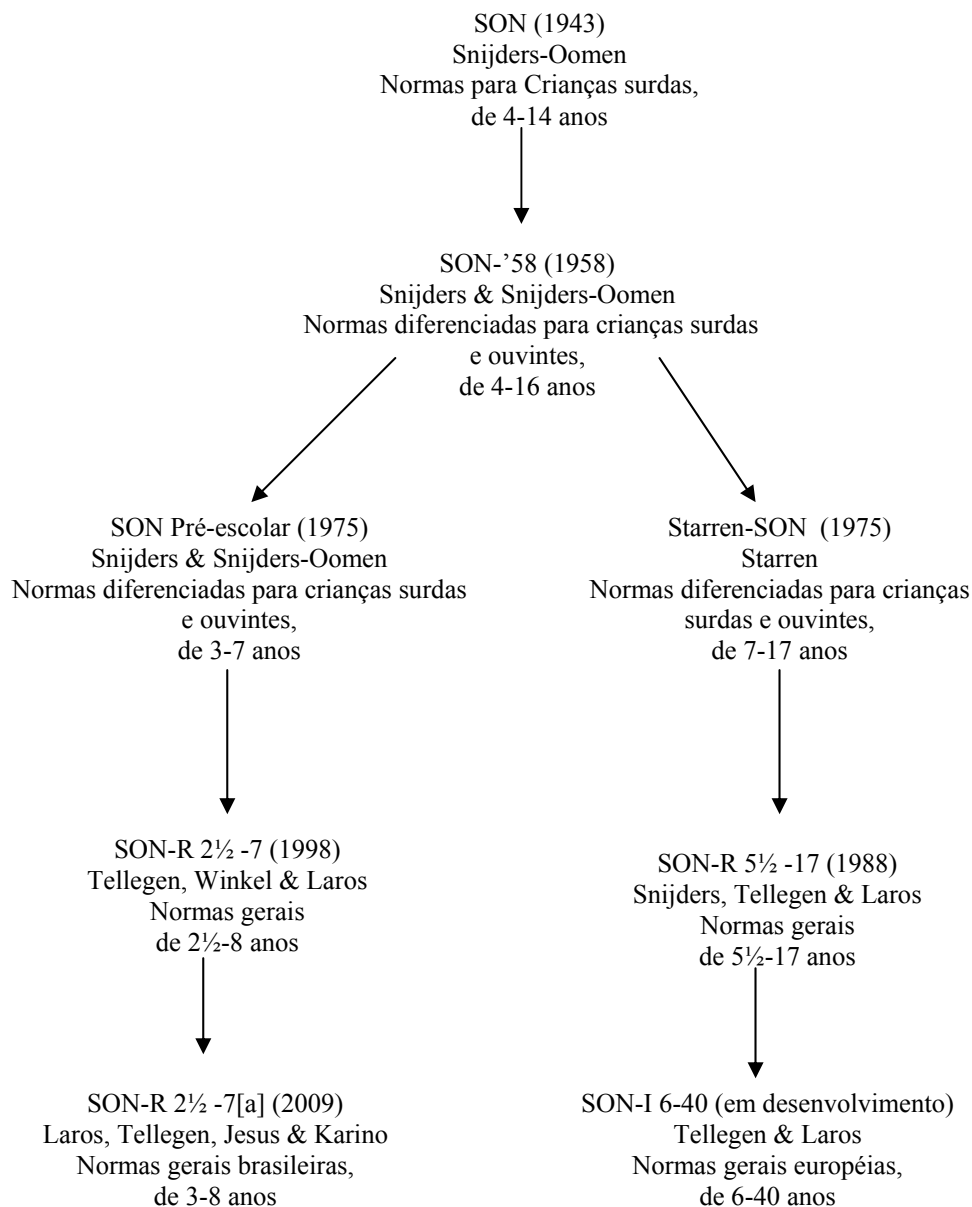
SON (1943)
Snijders-Oomen
Normas para Crianças surdas,
de 4-14 anos

SON-'58 (1958)
Snijders & Snijders-Oomen
Normas diferenciadas para crianças surdas e ouvintes,
de 4-16 anos

SON Pré-escolar (1975)
Snijders & Snijders-Oomen
Normas diferenciadas para crianças surdas e ouvintes,
de 3-7 anos

SON-R 2½ -7 (1998)
Tellegen, Winkel & Laros
Normas gerais
de 2½-8 anos

SON-R 2½ -7[a] (2009)
Laros, Tellegen, Jesus & Karino
Normas gerais brasileiras,
de 3-8 anos

Starren-SON (1975)
Starren
Normas diferenciadas para crianças surdas e ouvintes,
de 7-17 anos

SON-R 5½ -17 (1988)
Snijders, Tellegen & Laros
Normas gerais
de 5½-17 anos

SON-I 6-40 (em desenvolvimento)
Tellegen & Laros
Normas gerais européias,
de 6-40 anos